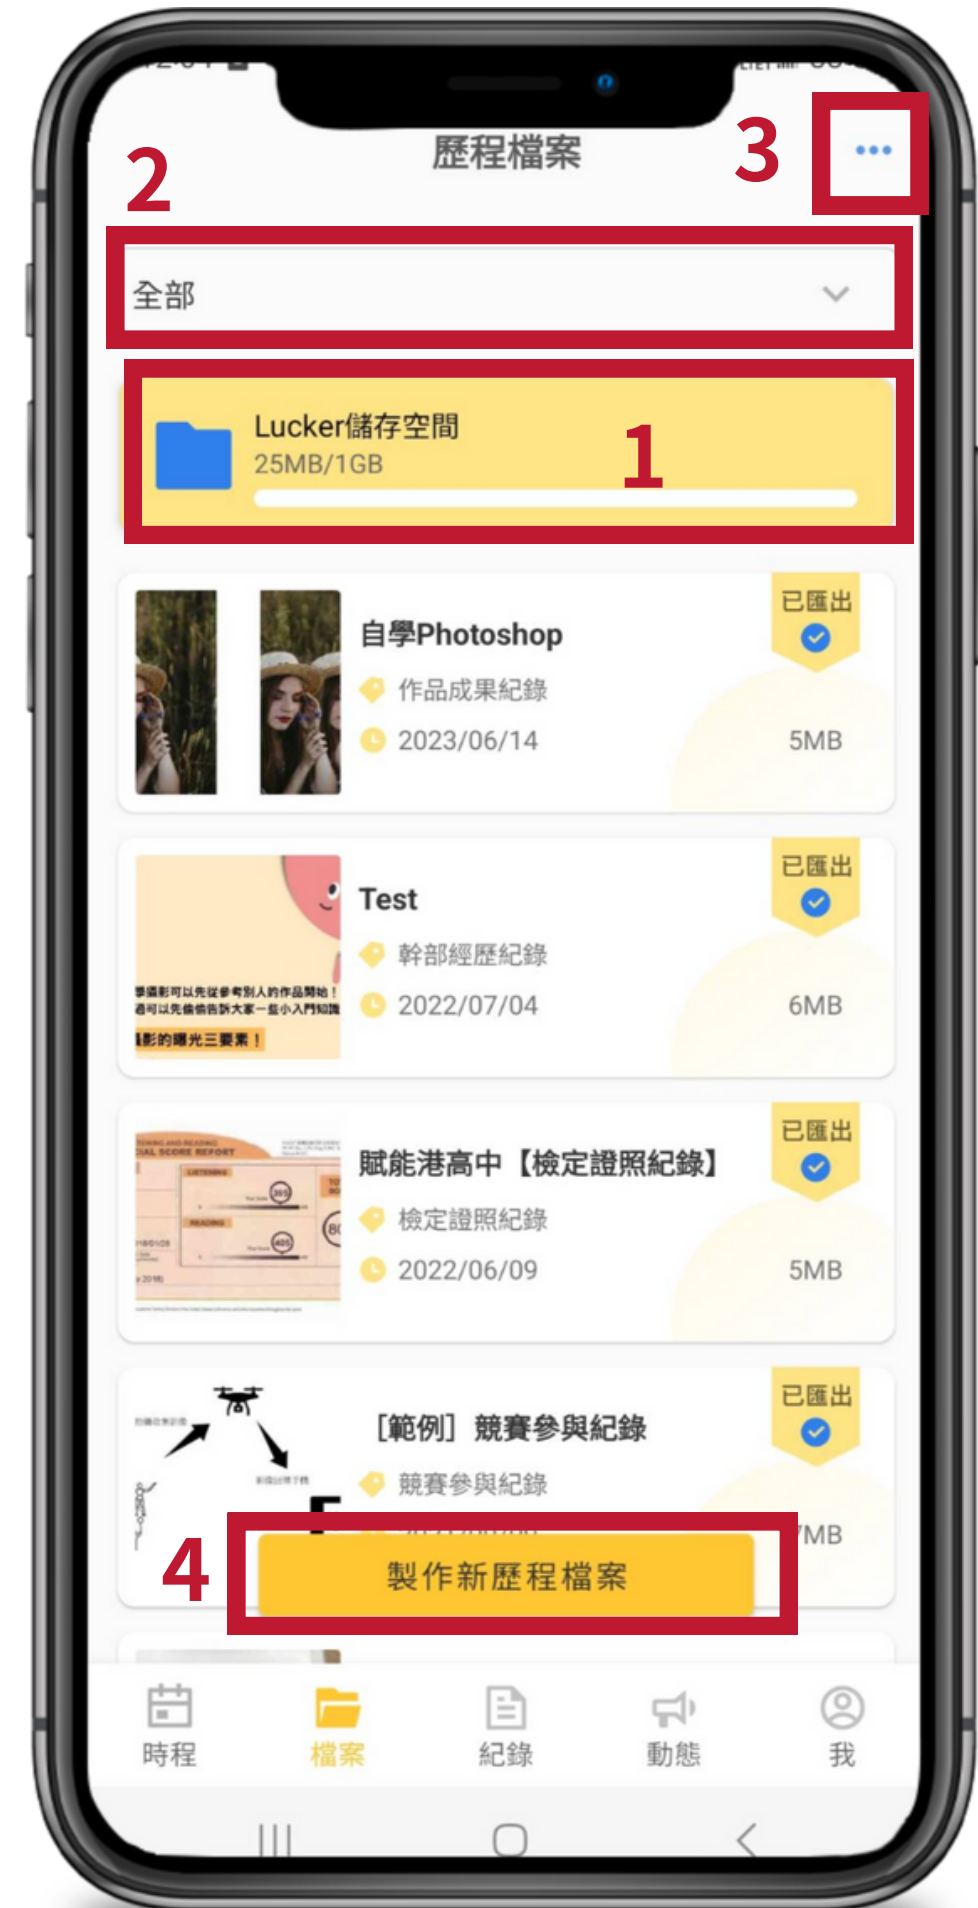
歷程檔案

3

2

全部

Lucker儲存空間
25MB/1GB

1

自學Photoshop
作品成果紀錄
2023/06/14
已匯出
5MB

Test
幹部經歷紀錄
2022/07/04
已匯出
6MB

攝影可以先從參考別人的作品開始！
還可以先偷偷告訴大家一些小入門知識
攝影的曝光三要素！

賦能港高中【檢定證照紀錄】
檢定證照紀錄
2022/06/09
已匯出
5MB

［範例］競賽參與紀錄
競賽參與紀錄
已匯出
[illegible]MB

4

製作新歷程檔案

時程
檔案
紀錄
動態
我